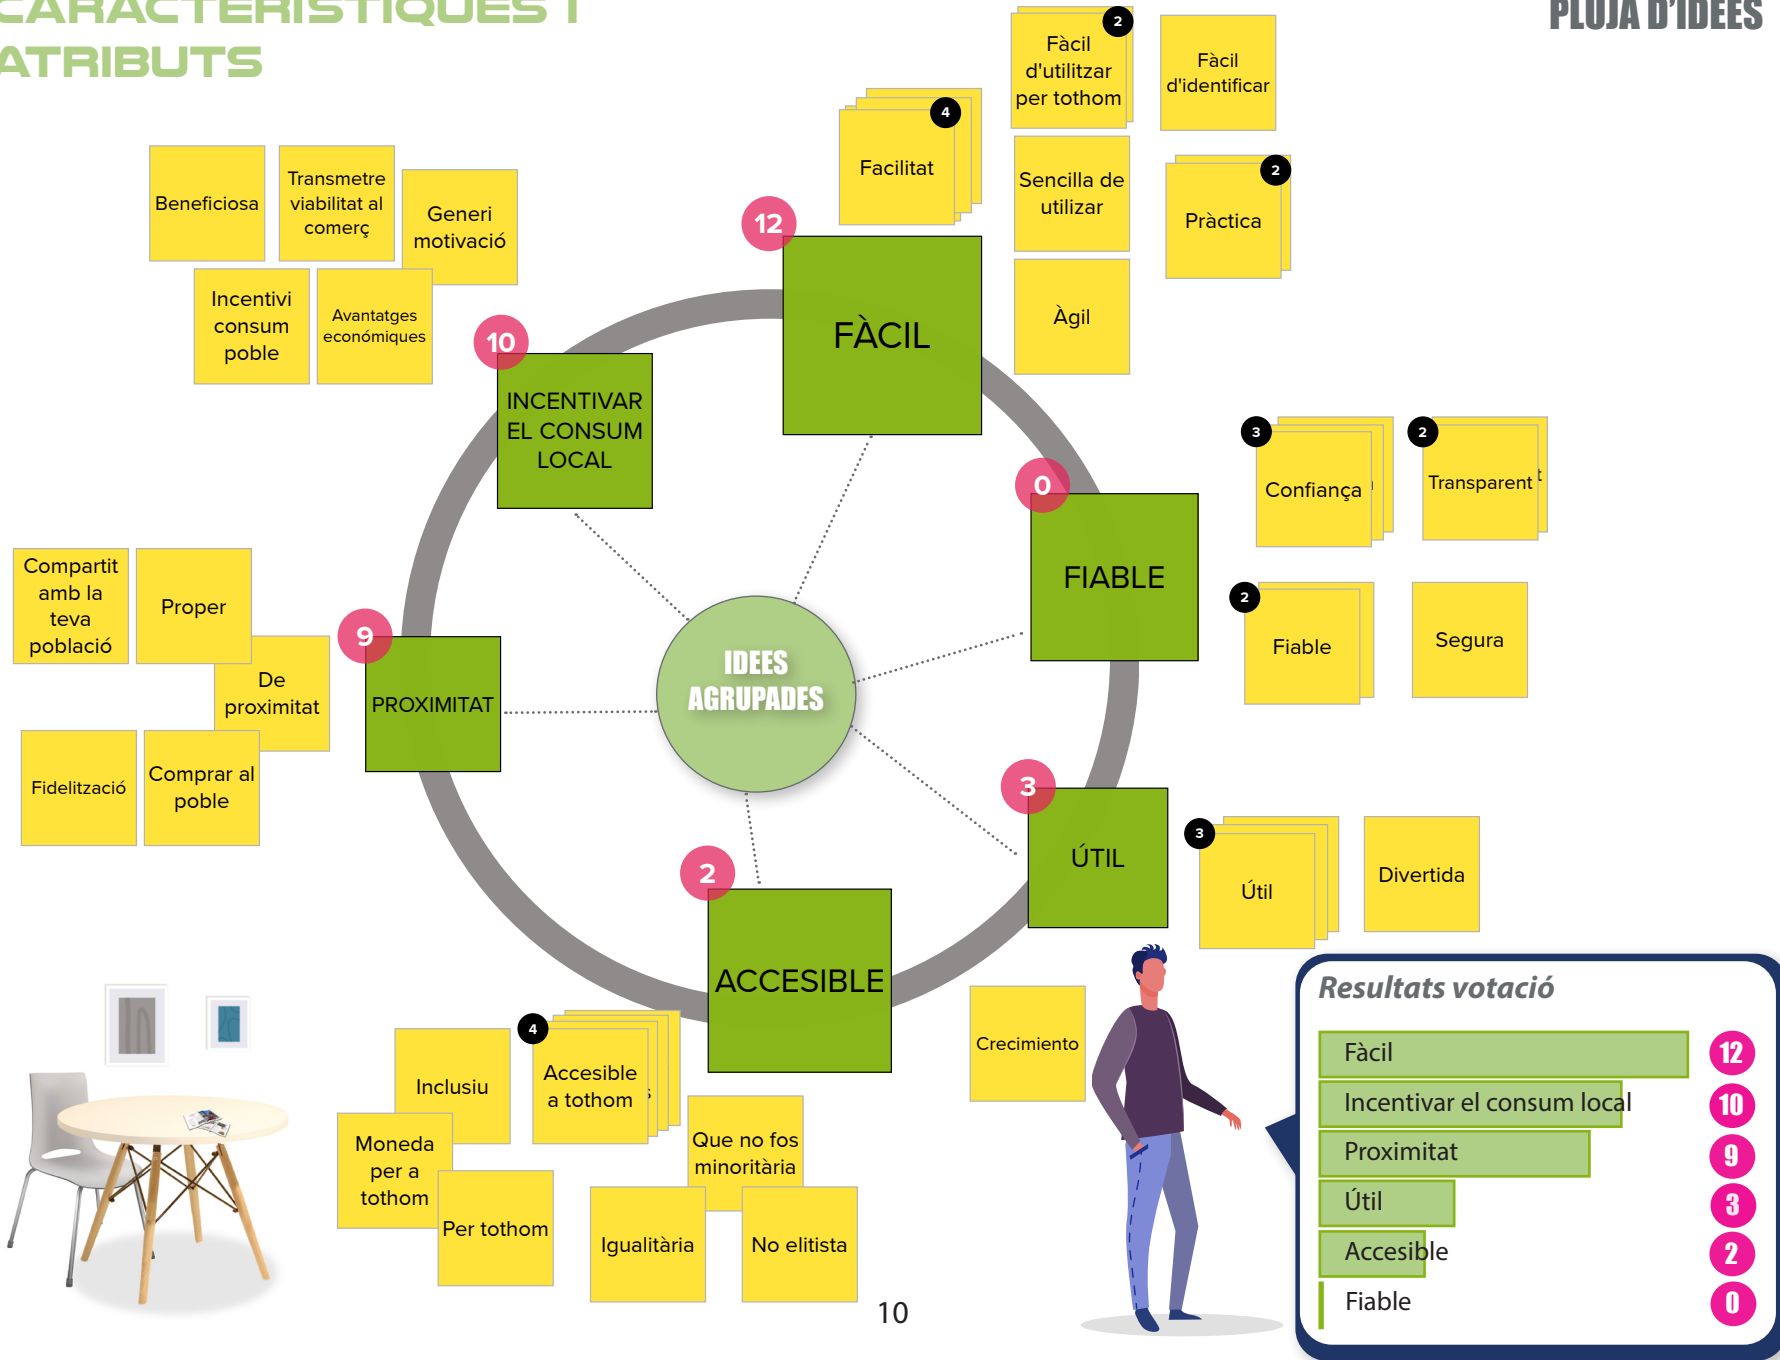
CARACTERÍSTIQUES I ATRIBUTS

PLUJA D'IDEES

Beneficiosa

Transmetre viabilitat al comerç

Generi motivació

Incentivi consum poble

Avantatges econòmiques

4
Facilitat

2
Fàcil d'utilitzar per tothom

Fàcil d'identificar

Sencilla de utilitzar

2
Pràctica

Àgil

12
FÀCIL

10
INCENTIVAR EL CONSUM LOCAL

3
Confiança

2
Transparent

0
FIABLE

2
Fiable

Segura

Compartit amb la teva població

Proper

De proximitat

9
PROXIMITAT

IDEES AGRUPADES

Fidelització

Comprar al poble

3
ÚTIL

3
Útil

Divertida

2
ACCESIBLE

Crecimiento

Inclusiu

4
Accesible a tothom

Moneda per a tothom

Per tothom

Que no fos minoritària

Igualitària

No elitista

10

Resultats votació

| Fàcil | 12 |
|---|---|
| Incentivar el consum local | 10 |
| Proximitat | 9 |
| Útil | 3 |
| Accesible | 2 |
| Fiable | 0 |